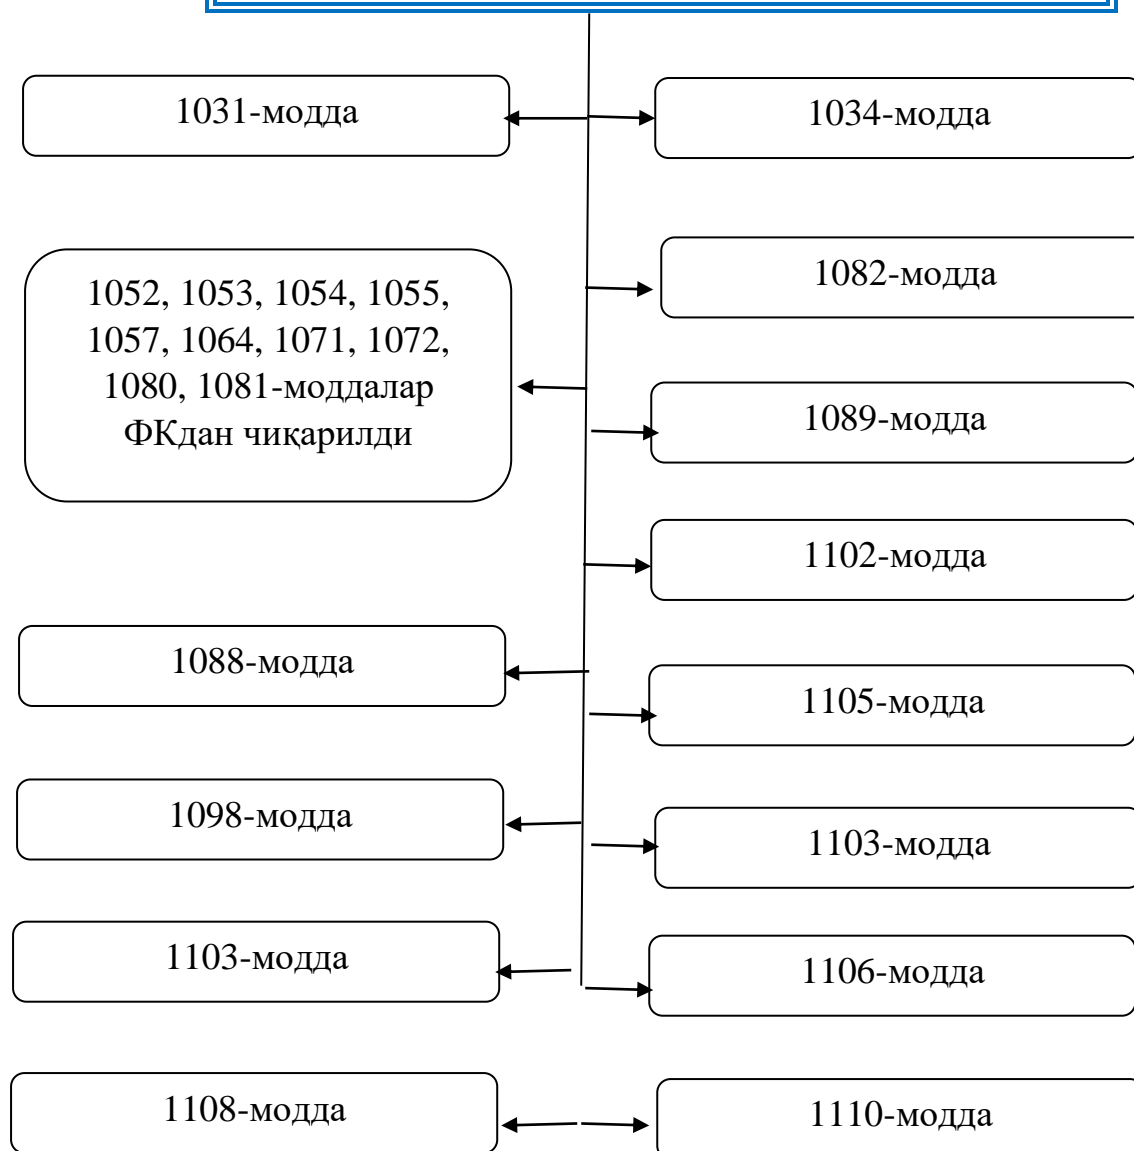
1031-модда

1034-модда

1052, 1053, 1054, 1055, 1057, 1064, 1071, 1072, 1080, 1081-моддалар ФКдан чиқарилди

1082-модда

1089-модда

1102-модда

1088-модда

1105-модда

1098-модда

1103-модда

1103-модда

1106-модда

1108-модда

1110-модда